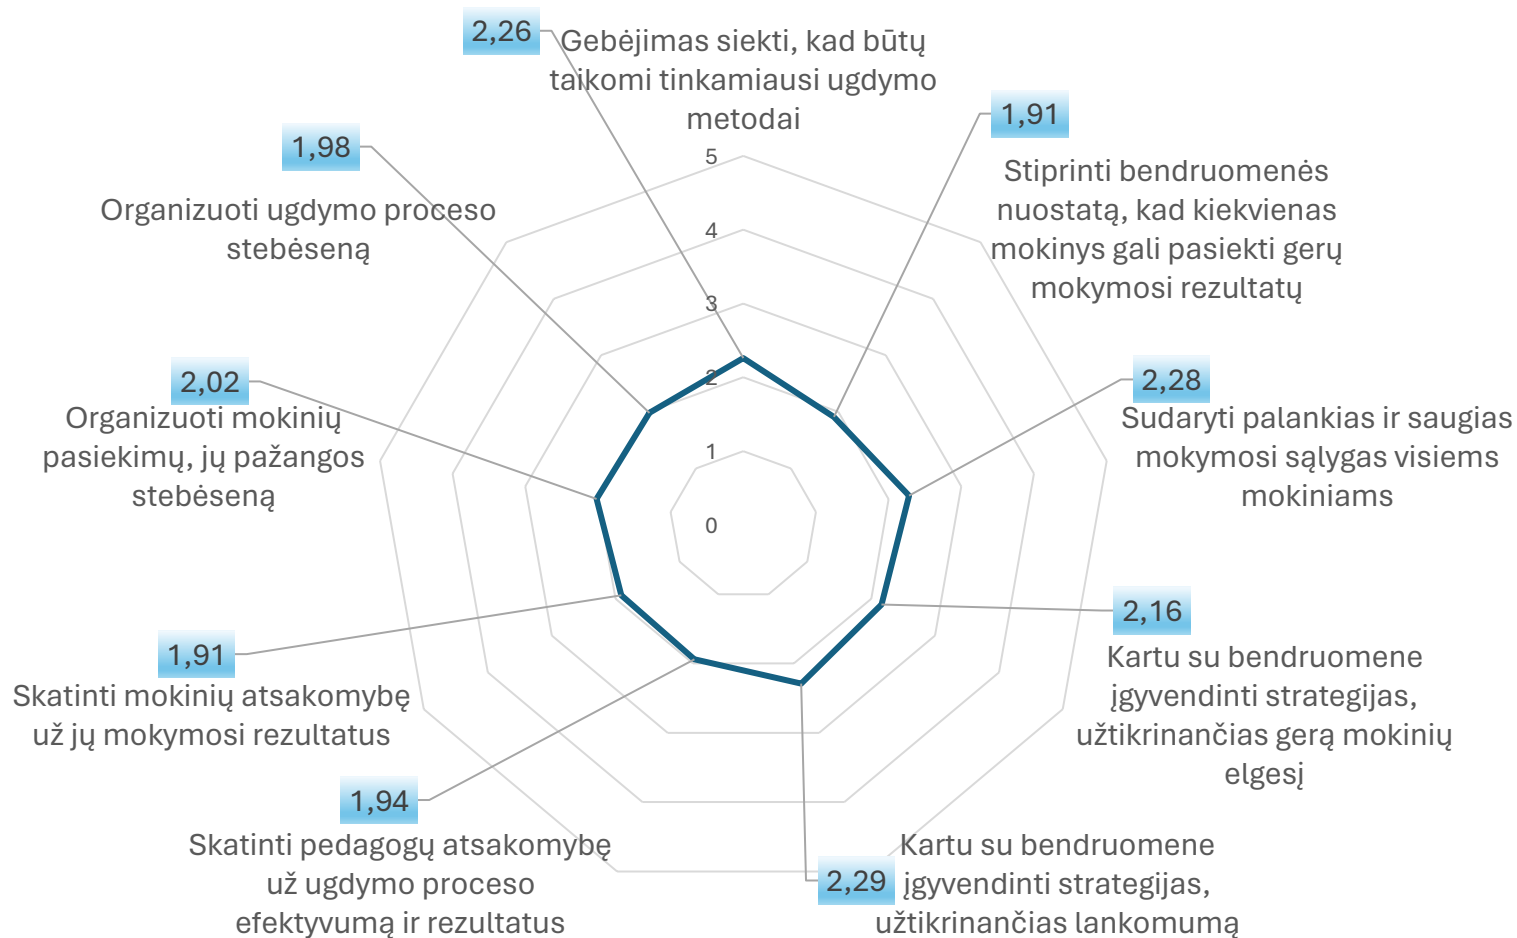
2,26
Gebėjimas siekti, kad būtų taikomi tinkamiausi ugdymo metodai

1,91
Stiprinti bendruomenės nuostatą, kad kiekvienas mokinys gali pasiekti gerų mokymosi rezultatų

1,98
Organizuoti ugdymo proceso stebėseną

5
4
3
2
1
0

2,02
Organizuoti mokinių pasiekimų, jų pažangos stebėseną

2,28
Sudaryti palankias ir saugias mokymosi sąlygas visiems mokiniams

2,16
Kartu su bendruomene įgyvendinti strategijas, užtikrinančias gerą mokinių elgesį

1,91
Skatinti mokinių atsakomybę už jų mokymosi rezultatus

1,94
Skatinti pedagogų atsakomybę už ugdymo proceso efektyvumą ir rezultatus

2,29
Kartu su bendruomene įgyvendinti strategijas, užtikrinančias lankomumą